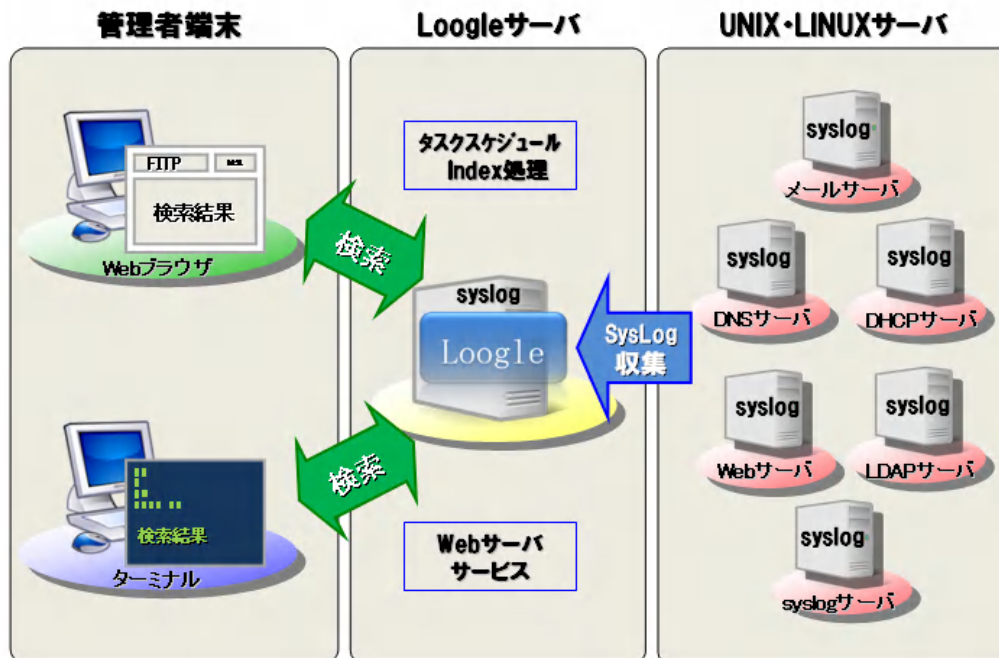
管理者端末

Loogleサーバ

UNIX・LINUXサーバ

FITP

検索結果

Webブラウザ

検索

タスクスケジュール Index処理

syslog

Loogle

SysLog 収集

検索

検索結果

ターミナル

Webサーバ サービス

syslog

メールサーバ

syslog

DNSサーバ

syslog

DHCPサーバ

syslog

Webサーバ

syslog

LDAPサーバ

syslog

syslogサーバ